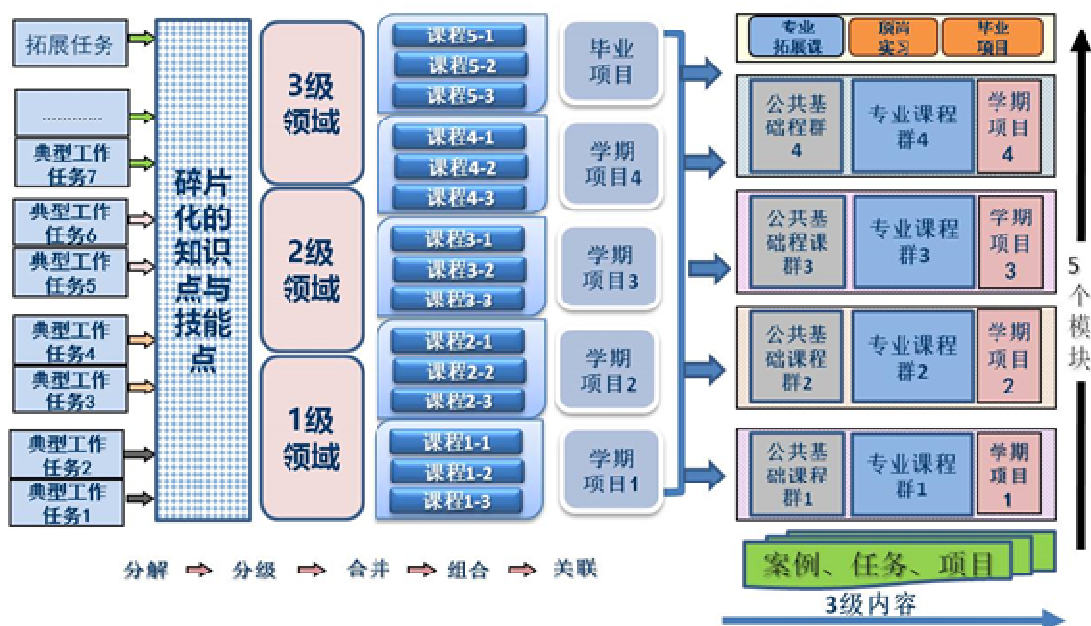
拓展任务

..........

典型工作任务7

典型工作任务6

典型工作任务5

典型工作任务4

典型工作任务3

典型工作任务2

典型工作任务1

碎片化的知识点与技能点

3级领域

2级领域

1级领域

课程5-1
课程5-2
课程5-3

课程4-1
课程4-2
课程4-3

课程3-1
课程3-2
课程3-3

课程2-1
课程2-2
课程2-3

课程1-1
课程1-2
课程1-3

毕业项目

学期项目4

学期项目3

学期项目2

学期项目1

专业拓展课　顶岗实习　毕业项目

公共基础程群4　专业课程群4　学期项目4

公共基础程课群3　专业课程群3　学期项目3

公共基础课程群2　专业课程群2　学期项目2

公共基础课程群1　专业课程群1　学期项目1

5个模块

案例、任务、项目

3级内容

分解　分级　合并　组合　关联